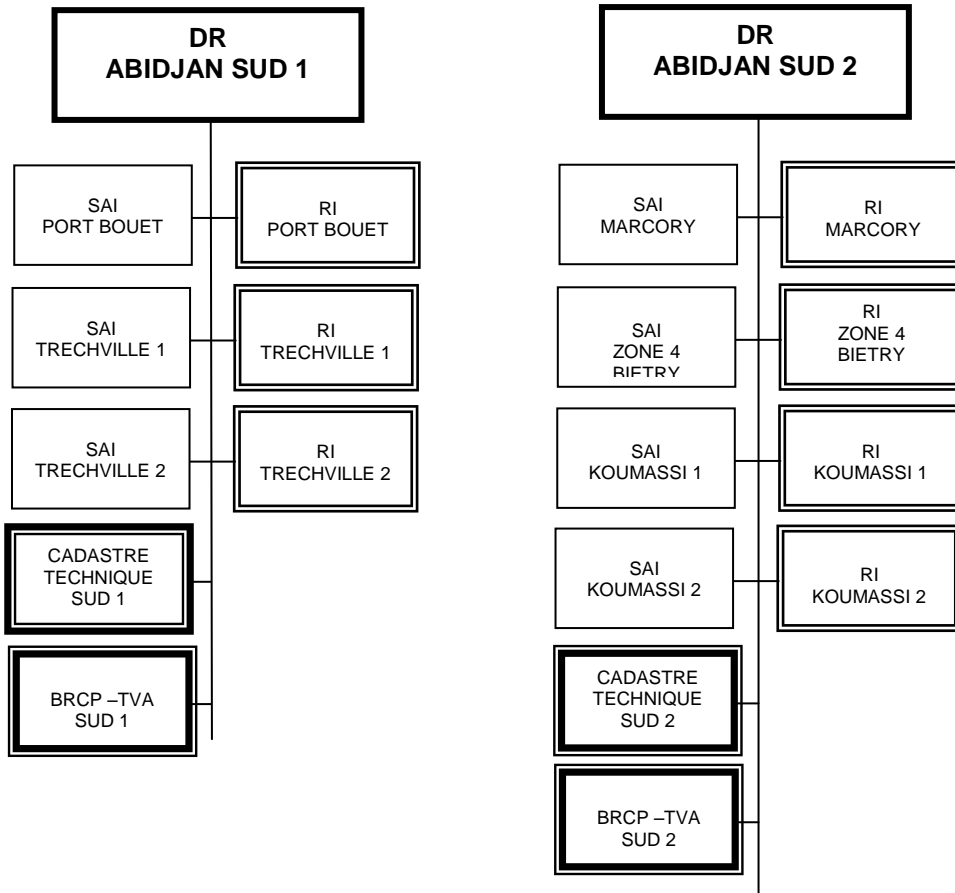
DR
ABIDJAN SUD 1

SAI
PORT BOUET

RI
PORT BOUET

SAI
TRECHVILLE 1

RI
TRECHVILLE 1

SAI
TRECHVILLE 2

RI
TRECHVILLE 2

CADASTRE
TECHNIQUE
SUD 1

BRCP –TVA
SUD 1

DR
ABIDJAN SUD 2

SAI
MARCORY

RI
MARCORY

SAI
ZONE 4
BIETRY

RI
ZONE 4
BIETRY

SAI
KOUMASSI 1

RI
KOUMASSI 1

SAI
KOUMASSI 2

RI
KOUMASSI 2

CADASTRE
TECHNIQUE
SUD 2

BRCP –TVA
SUD 2